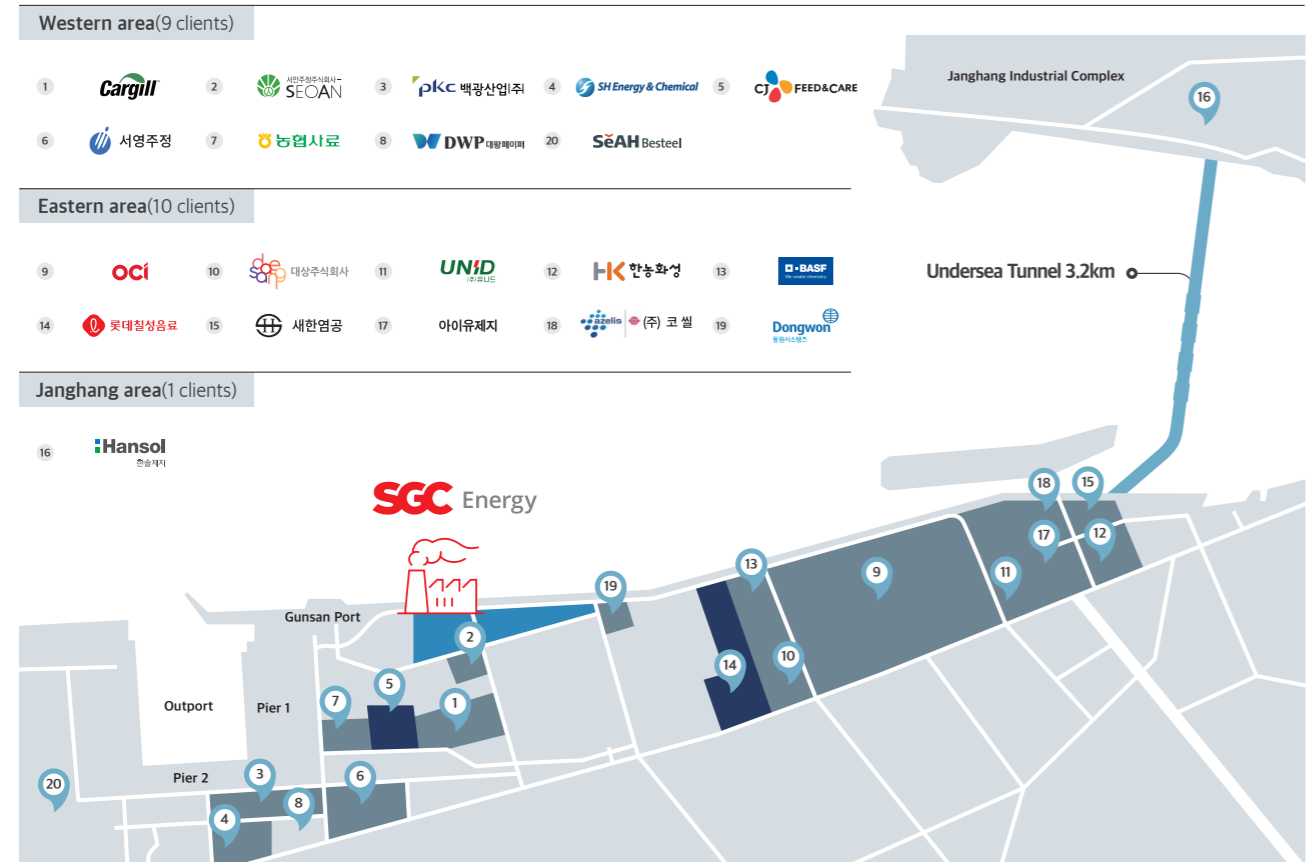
Western area(9 clients)

1 Cargill 2 서안주정주식회사 SEOAN 3 pkc 백광산업(주) 4 SH Energy & Chemical 5 CJ FEED&CARE

6 서영주정 7 농협사료 8 DWP 대왕페이퍼 20 SeAH Besteel

Eastern area(10 clients)

9 OCI 10 daesang 대상주식회사 11 UNID (주)유니드 12 HK 한농화성 13 BASF

14 롯데칠성음료 15 새한염공 17 아이유제지 18 azelis (주) 코 씰 19 Dongwon 동원시스템즈

Janghang area(1 clients)

16 Hansol 한솔제지

SGC Energy

Janghang Industrial Complex

16

Undersea Tunnel 3.2km

18 15 17 12 11 9 13 19 14 10 2 5 7 1 3 6 8 4 20

Gunsan Port

Outport

Pier 1

Pier 2